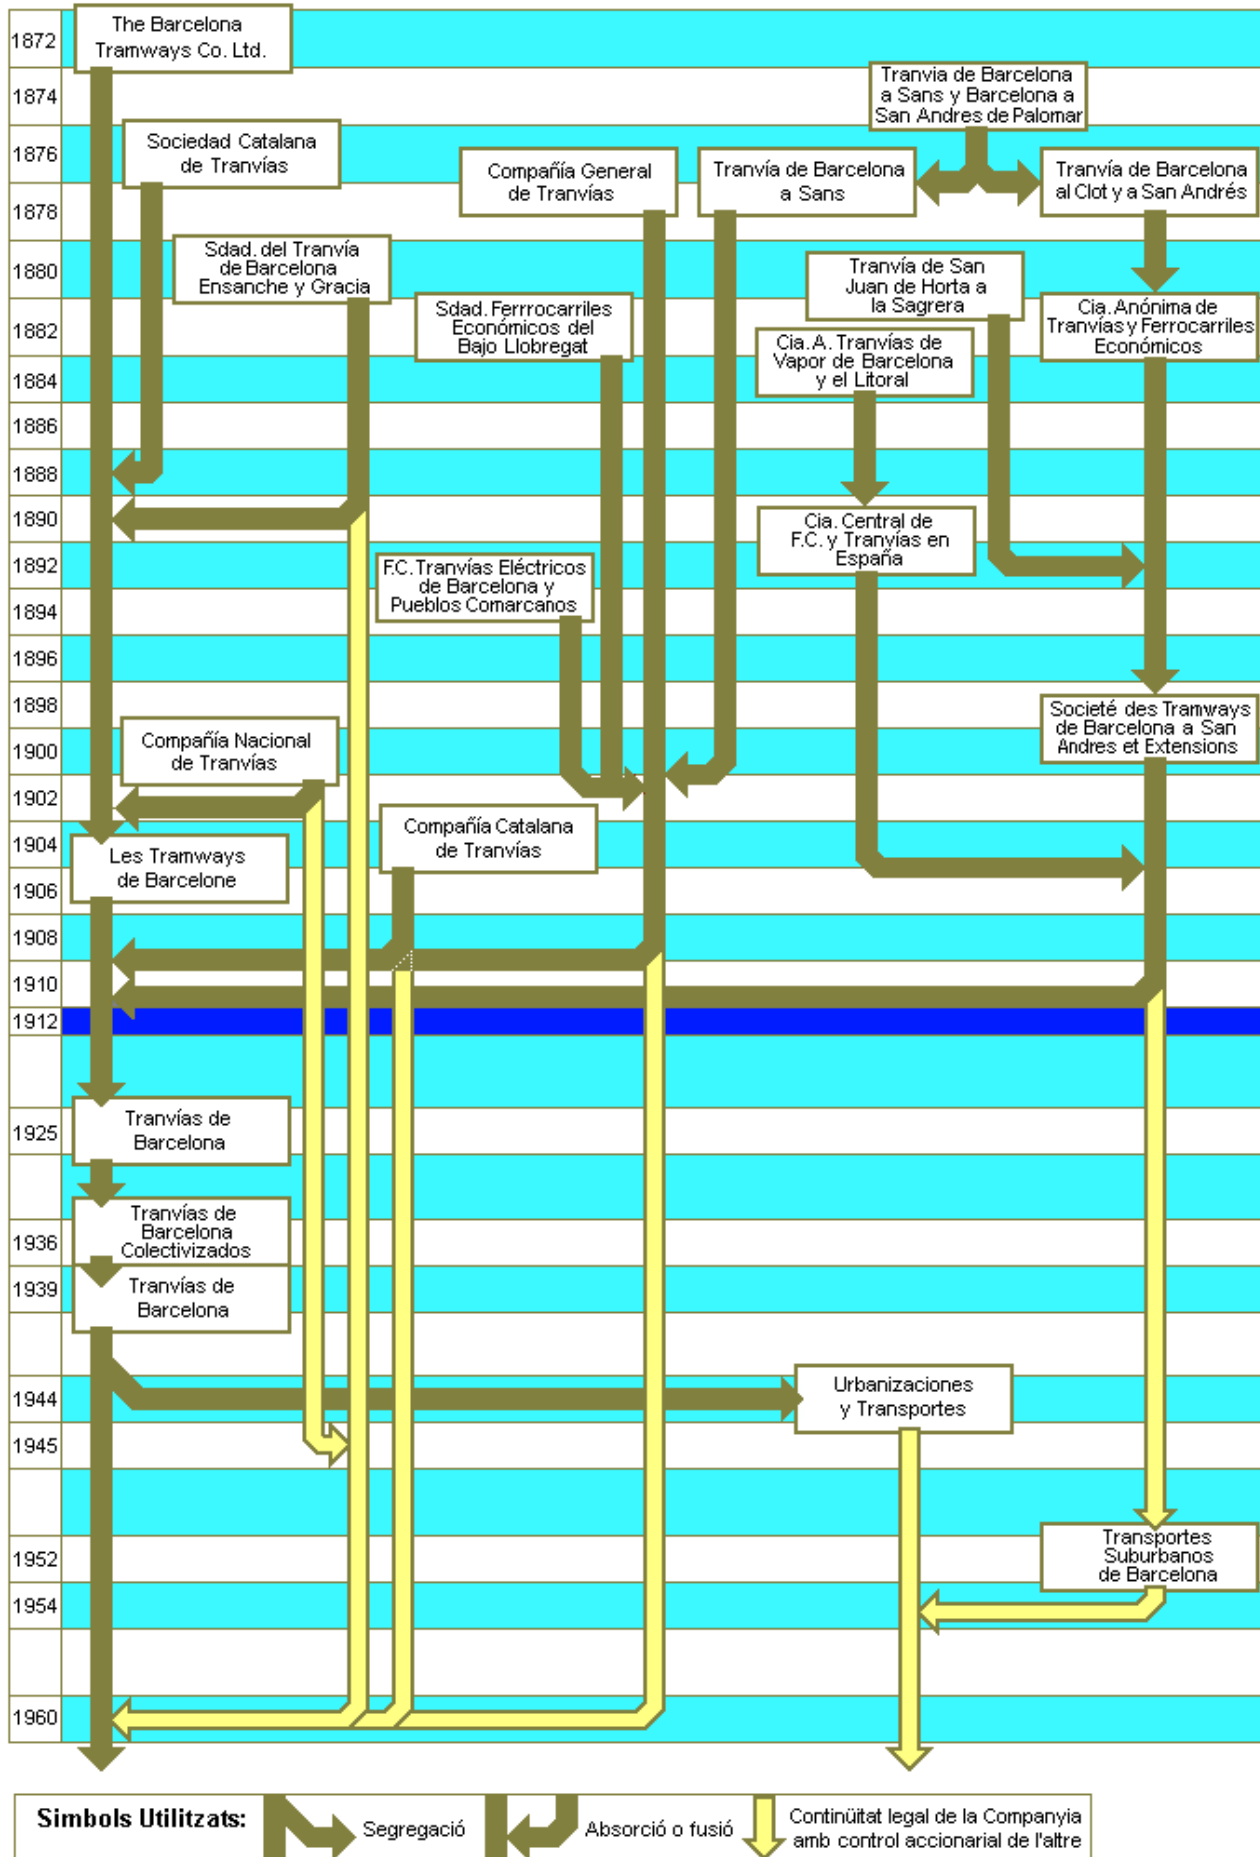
1872
1874
1876
1878
1880
1882
1884
1886
1888
1890
1892
1894
1896
1898
1900
1902
1904
1906
1908
1910
1912
1925
1936
1939
1944
1945
1952
1954
1960

The Barcelona Tramways Co. Ltd.

Tranvia de Barcelona a Sans y Barcelona a San Andres de Palomar

Sociedad Catalana de Tranvías

Compañía General de Tranvías

Tranvía de Barcelona a Sans

Tranvía de Barcelona al Clot y a San Andrés

Sdad. del Tranvía de Barcelona Ensanche y Gracia

Tranvía de San Juan de Horta a la Sagrera

Sdad. Ferrrocarriles Económicos del Bajo Llobregat

Cia. A. Tranvías de Vapor de Barcelona y el Litoral

Cia. Anónima de Tranvías y Ferrocarriles Económicos

Cia. Central de F.C. y Tranvías en España

F.C. Tranvías Eléctricos de Barcelona y Pueblos Comarcanos

Societé des Tramways de Barcelona a San Andres et Extensions

Compañía Nacional de Tranvías

Compañía Catalana de Tranvías

Les Tramways de Barcelone

Tranvías de Barcelona

Tranvías de Barcelona Colectivizados

Tranvías de Barcelona

Urbanizaciones y Transportes

Transportes Suburbanos de Barcelona

Simbols Utilitzats: Segregació Absorció o fusió Continüitat legal de la Companyia amb control accionarial de l'altre